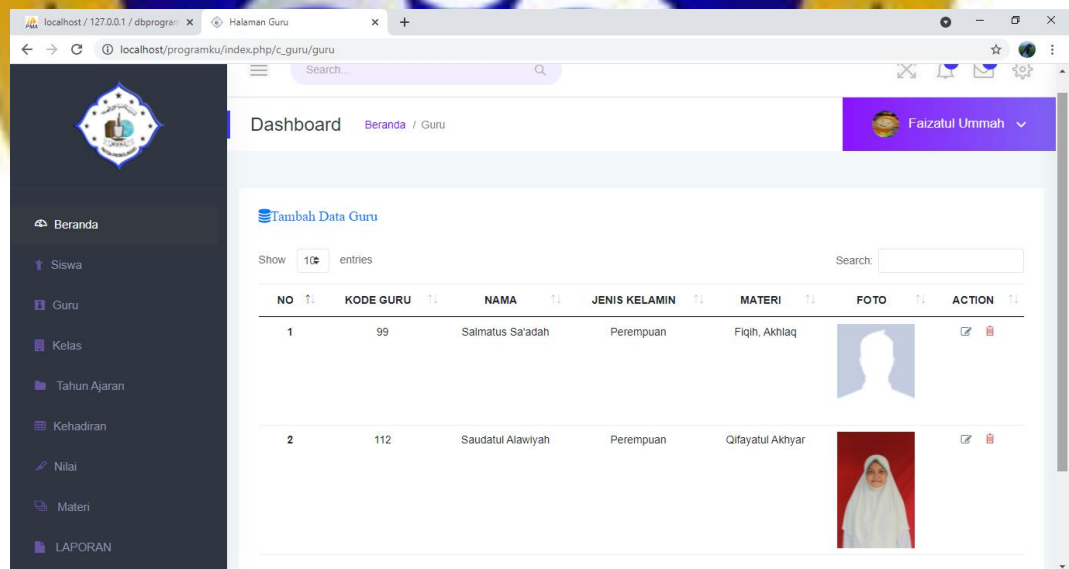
localhost / 127.0.0.1 / dbprogran ×   Halaman Guru ×   +

localhost/programku/index.php/c_guru/guru

Search...

Dashboard   Beranda / Guru

Faizatul Ummah

Beranda
Siswa
Guru
Kelas
Tahun Ajaran
Kehadiran
Nilai
Materi
LAPORAN

Tambah Data Guru

Show 10 entries   Search:

| NO | KODE GURU | NAMA | JENIS KELAMIN | MATERI | FOTO | ACTION |
|---|---|---|---|---|---|---|
| 1 | 99 | Salmatus Sa'adah | Perempuan | Fiqih, Akhlaq | | |
| 2 | 112 | Saudatul Alawiyah | Perempuan | Qifayatul Akhyar | | |